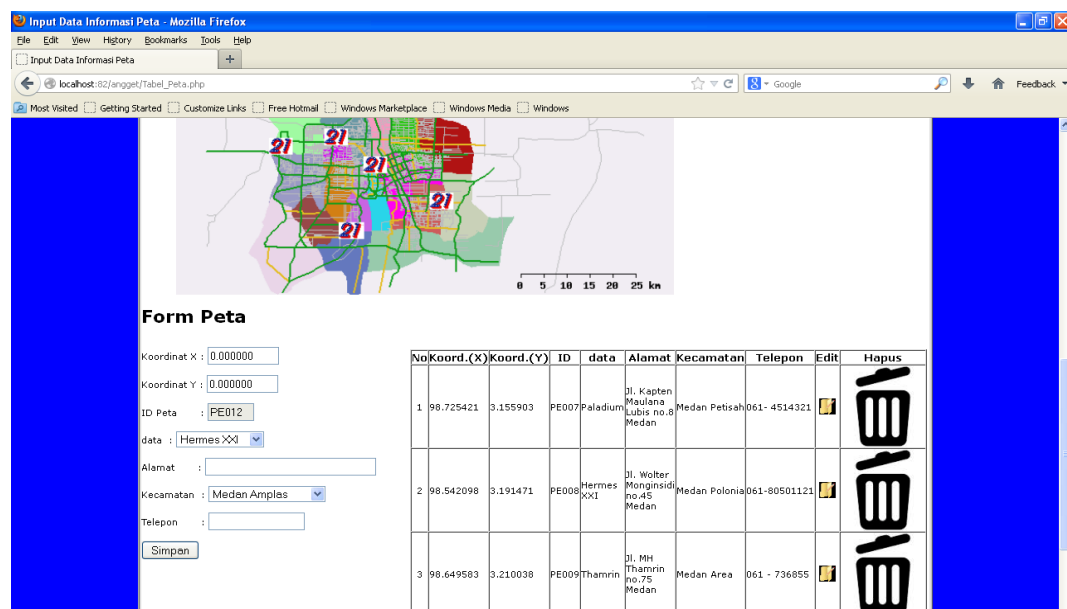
Input Data Informasi Peta - Mozilla Firefox

File Edit View History Bookmarks Tools Help

Input Data Informasi Peta +

localhost:82/angget/Tabel_Peta.php

Google

Feedback

Most Visited Getting Started Customize Links Free Hotmail Windows Marketplace Windows Media Windows

21 21 21 21 21

0 5 10 15 20 25 km

Form Peta

Koordinat X : 0.000000

Koordinat Y : 0.000000

ID Peta : PE012

data : Hermes XXI

Alamat :

Kecamatan : Medan Amplas

Telepon :

Simpan

| No | Koord.(X) | Koord.(Y) | ID | data | Alamat | Kecamatan | Telepon | Edit | Hapus |
|---|---|---|---|---|---|---|---|---|---|
| 1 | 98.725421 | 3.155903 | PE007 | Paladium | Jl. Kapten Maulana Lubis no.8 Medan | Medan Petisah | 061- 4514321 | | |
| 2 | 98.542098 | 3.191471 | PE008 | Hermes XXI | Jl. Wolter Monginsidi no.45 Medan | Medan Polonia | 061-80501121 | | |
| 3 | 98.649583 | 3.210038 | PE009 | Thamrin | Jl. MH Thamrin no.75 Medan | Medan Area | 061 - 736855 | | |